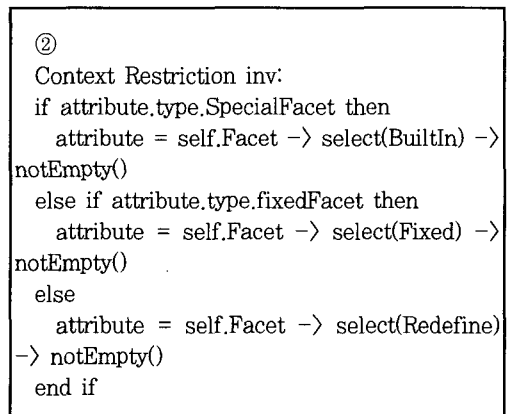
②
Context Restriction inv:
if attribute.type.SpecialFacet then
attribute = self.Facet -> select(BuiltIn) -> notEmpty()
else if attribute.type.fixedFacet then
attribute = self.Facet -> select(Fixed) -> notEmpty()
else
attribute = self.Facet -> select(Redefine) -> notEmpty()
end if